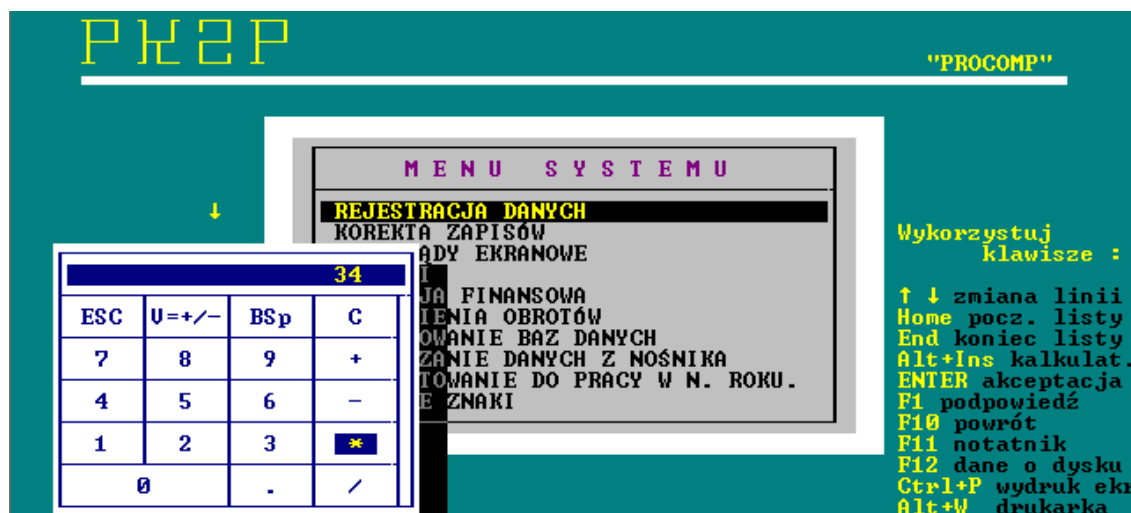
PK2P

"PROCOMP"

MENU SYSTEMU

REJESTRACJA DANYCH
KOREKTA ZAPISÓW
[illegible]ADY EKRANOWE
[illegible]I
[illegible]JA FINANSOWA
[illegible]IENIA OBROTÓW
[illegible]OWANIE BAZ DANYCH
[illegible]ZANIE DANYCH Z NOŚNIKA
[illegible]TOWANIE DO PRACY W N. ROKU.
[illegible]E ZNAKI

↓

| 34 | | | |
|---|---|---|---|
| ESC | V=+/- | BSp | C |
| 7 | 8 | 9 | + |
| 4 | 5 | 6 | - |
| 1 | 2 | 3 | * |
| 0 | | . | / |

Wykorzystuj
klawisze :

↑ ↓ zmiana linii
Home pocz. listy
End koniec listy
Alt+Ins kalkulat.
ENTER akceptacja
F1 podpowiedź
F10 powrót
F11 notatnik
F12 dane o dysku
Ctrl+P wydruk ekr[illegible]
Alt+W drukarka